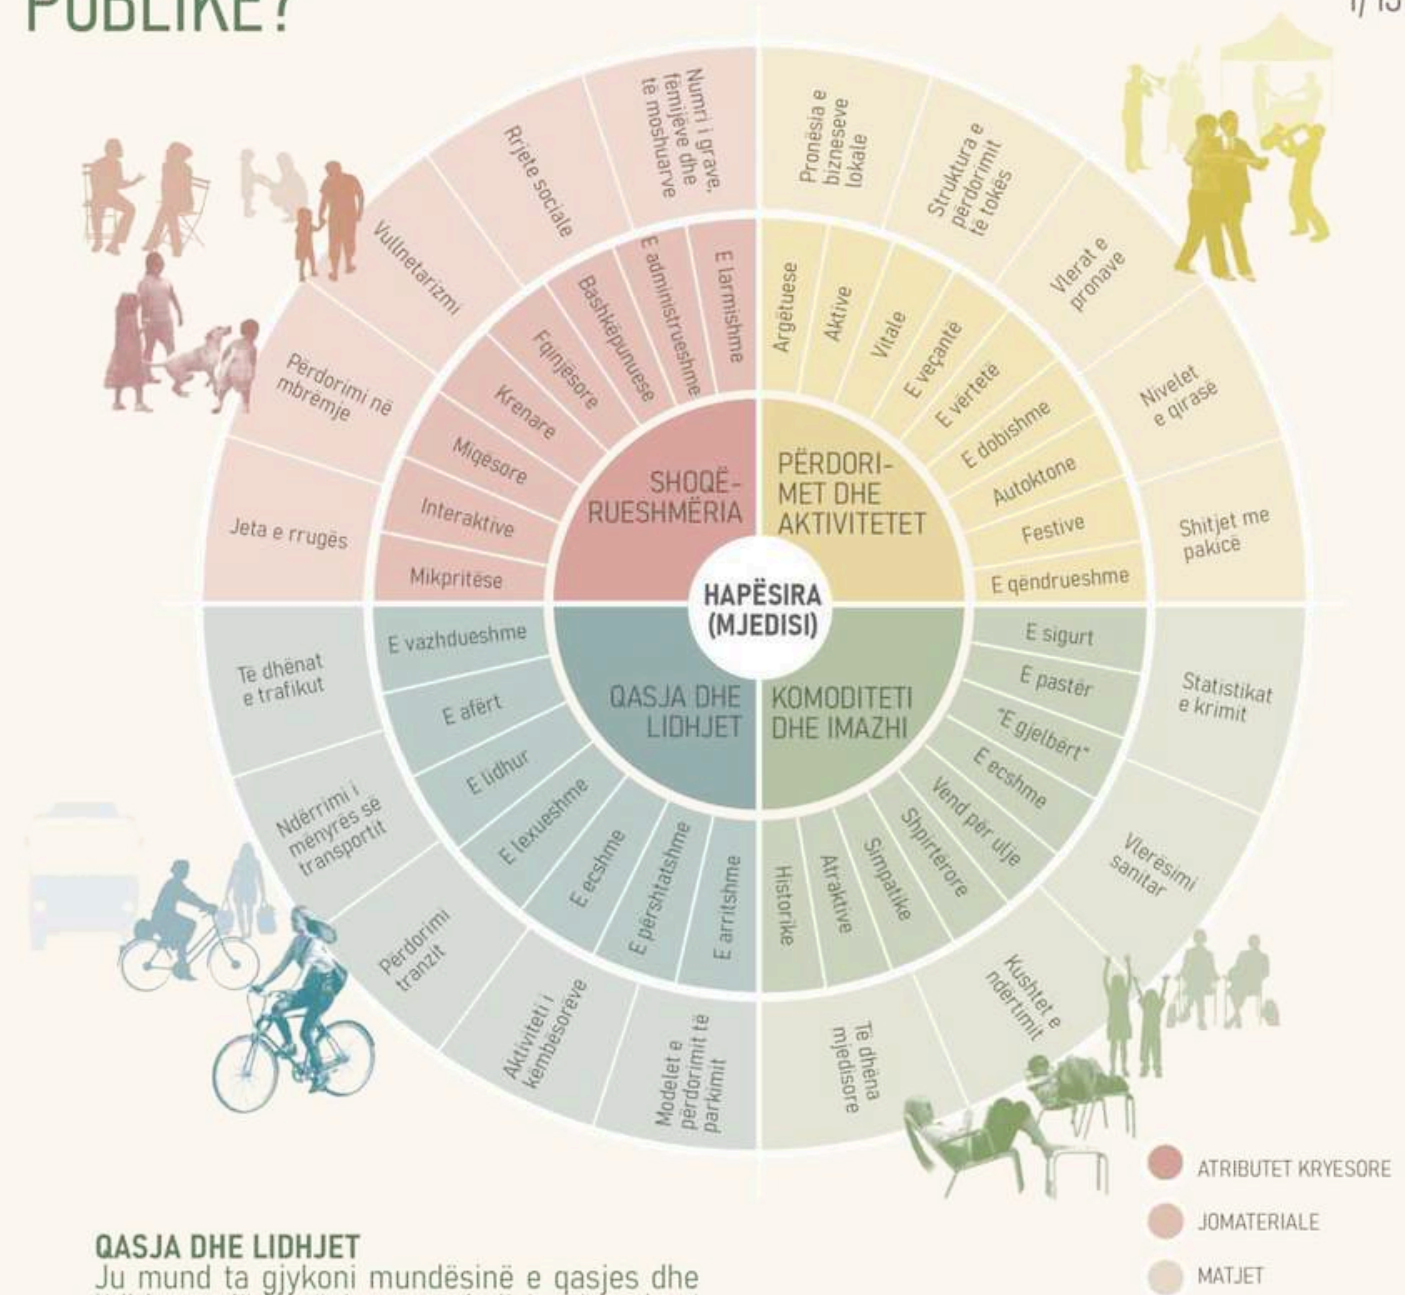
PUBLIKE?

1/15

HAPËSIRA (MJEDISI)

SHOQË-RUESHMËRIA

Mikpritëse
Interaktive
Miqësore
Krenare
Fqinjësore
Bashkëpunuese
E administrueshme
E larmishme

Jeta e rrugës
Përdorimi në mbrëmje
Vullnetarizmi
Rrjete sociale
Numri i grave, fëmijëve dhe të moshuarve

PËRDORI-MET DHE AKTIVITETET

Argëtuese
Aktive
Vitale
E veçantë
E vërtetë
E dobishme
Autoktone
Festive
E qëndrueshme

Pronësia e bizneseve lokale
Struktura e përdorimit të tokës
Vlerat e pronave
Nivelet e qirasë
Shitjet me pakicë

QASJA DHE LIDHJET

E vazhdueshme
E afërt
E lidhur
E lexueshme
E ecshme
E përshtatshme
E arritshme

Të dhënat e trafikut
Ndërrimi i mënyrës së transportit
Përdorimi tranzit
Aktiviteti i këmbësorëve
Modelet e përdorimit të parkimit

KOMODITETI DHE IMAZHI

E sigurt
E pastër
"E gjelbërt"
E ecshme
Vend për ulje
Shpirtërore
Simpatike
Atraktive
Historike

Statistikat e krimit
Vlerësimi sanitar
Kushtet e ndërtimit
Të dhëna mjedisore

ATRIBUTET KRYESORE
JOMATERIALE
MATJET

QASJA DHE LIDHJET
Ju mund ta gjykoni mundësinë e qasjes dhe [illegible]